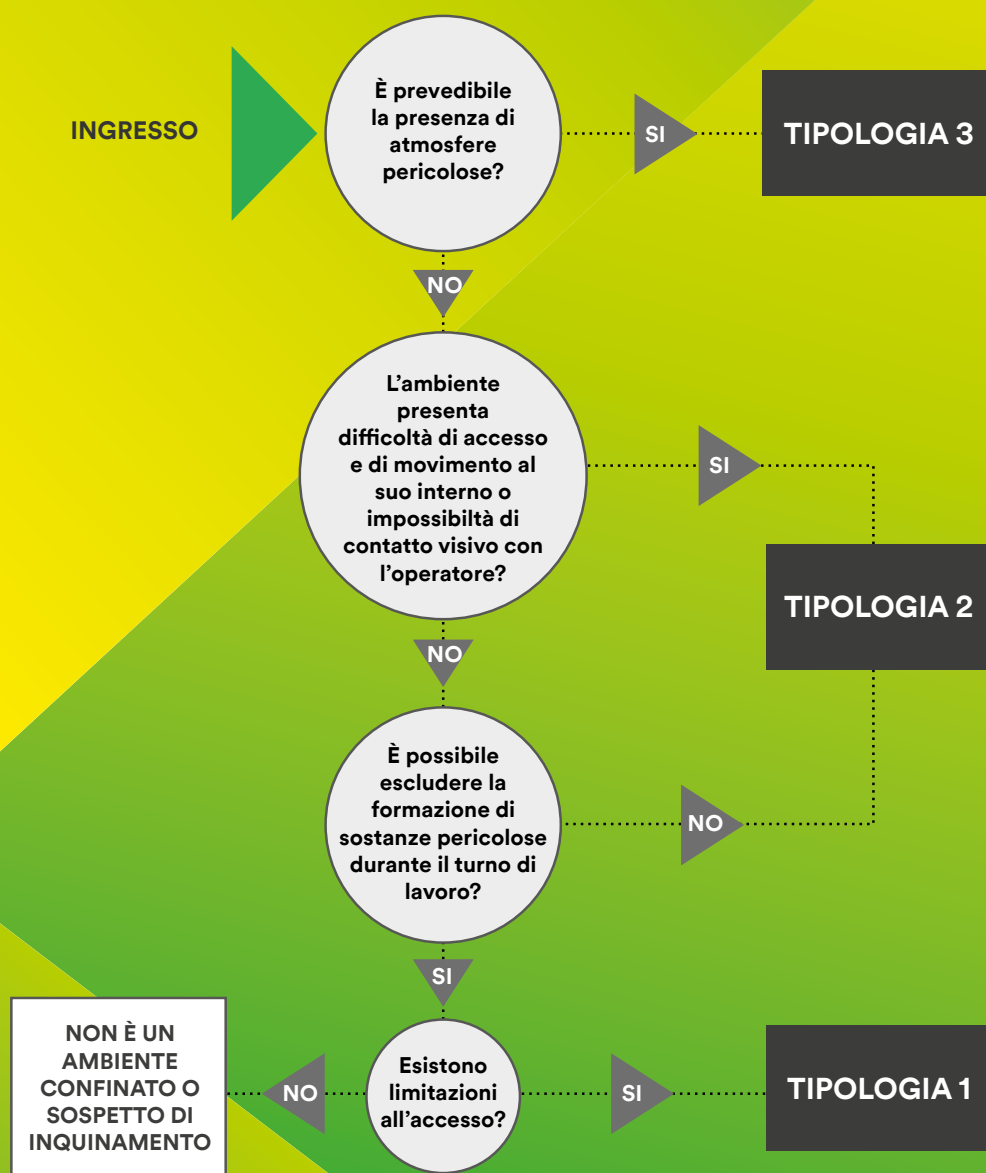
INGRESSO

È prevedibile la presenza di atmosfere pericolose?

SI

TIPOLOGIA 3

NO

L'ambiente presenta difficoltà di accesso e di movimento al suo interno o impossibiltà di contatto visivo con l'operatore?

SI

TIPOLOGIA 2

NO

È possibile escludere la formazione di sostanze pericolose durante il turno di lavoro?

NO

SI

NON È UN AMBIENTE CONFINATO O SOSPETTO DI INQUINAMENTO

NO

Esistono limitazioni all'accesso?

SI

TIPOLOGIA 1